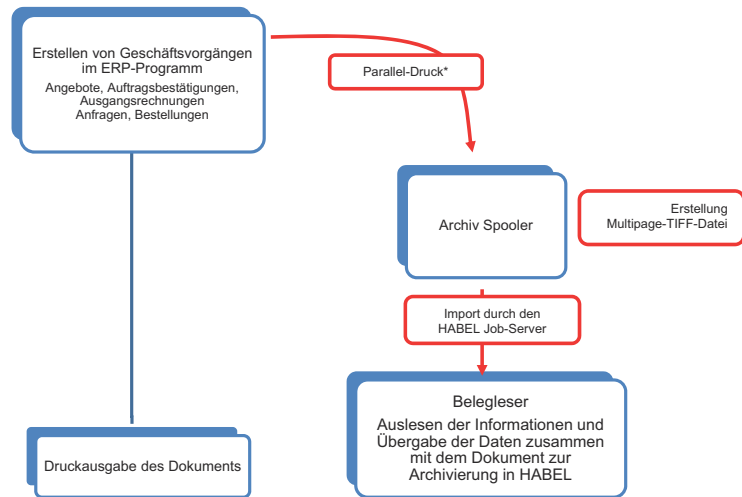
Erstellen von Geschäftsvorgängen im ERP-Programm
Angebote, Auftragsbestätigungen, Ausgangsrechnungen
Anfragen, Bestellungen

Parallel-Druck*

Archiv Spooler

Erstellung
Multipage-TIFF-Datei

Import durch den
HABEL Job-Server

Belegleser
Auslesen der Informationen und Übergabe der Daten zusammen mit dem Dokument zur Archivierung in HABEL

Druckausgabe des Dokuments